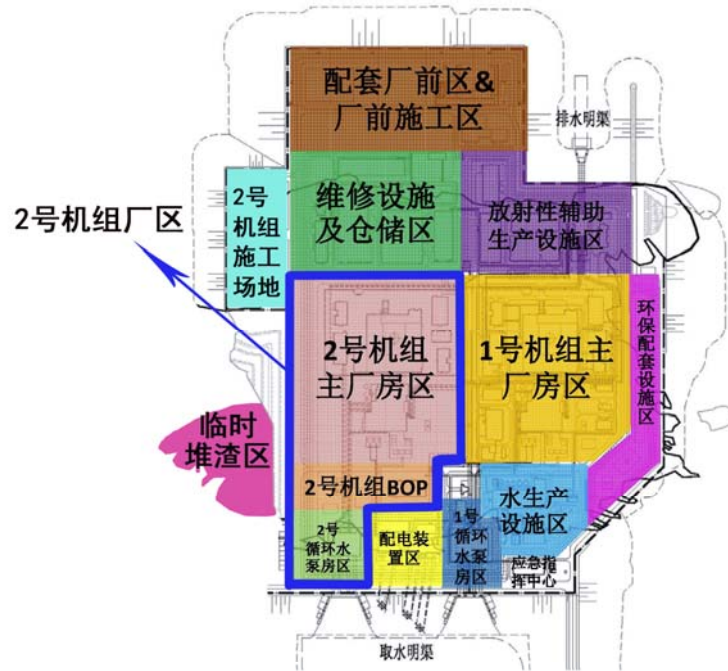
配套厂前区&
厂前施工区

排水明渠

2号机组厂区

2号
机组
施工
场地

维修设施
及仓储区

放射性辅助
生产设施区

2号机组
主厂房区

1号机组主
厂房区

环保配套设施区

临时
堆渣区

2号机组BOP

水生产
设施区

2号
循环水
泵房区

配电装
置区

1号
循环
水泵
房区

应急指
挥中心

取水明渠